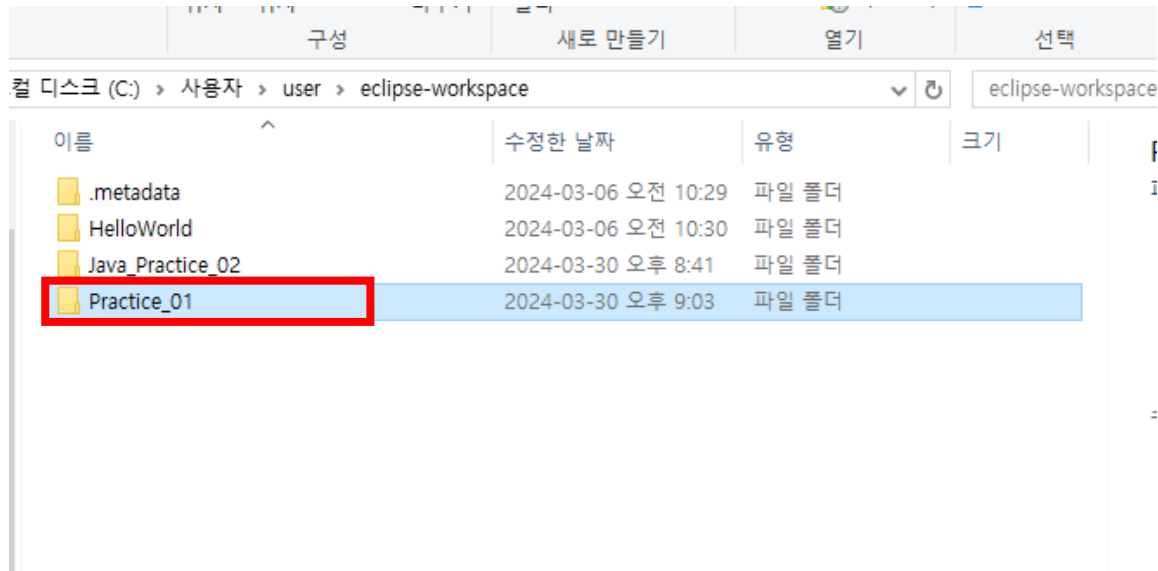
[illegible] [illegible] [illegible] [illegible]

구성 | 새로 만들기 | 열기 | 선택

컬 디스크 (C:) › 사용자 › user › eclipse-workspace

eclipse-workspace

| 이름 | 수정한 날짜 | 유형 | 크기 |
|---|---|---|---|
| .metadata | 2024-03-06 오전 10:29 | 파일 폴더 | |
| HelloWorld | 2024-03-06 오전 10:30 | 파일 폴더 | |
| Java_Practice_02 | 2024-03-30 오후 8:41 | 파일 폴더 | |
| Practice_01 | 2024-03-30 오후 9:03 | 파일 폴더 | |